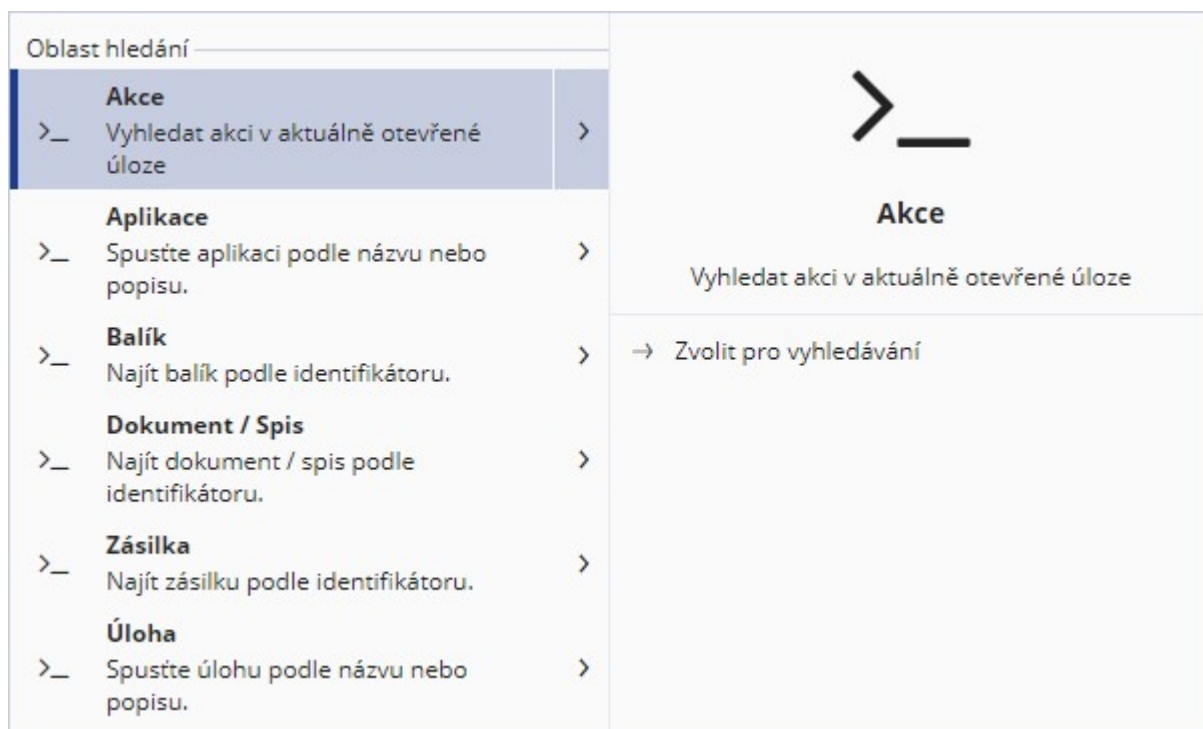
Oblast hledání

>_ **Akce**
Vyhledat akci v aktuálně otevřené úloze >

>_ **Aplikace**
Spusťte aplikaci podle názvu nebo popisu. >

>_ **Balík**
Najít balík podle identifikátoru. >

>_ **Dokument / Spis**
Najít dokument / spis podle identifikátoru. >

>_ **Zásilka**
Najít zásilku podle identifikátoru. >

>_ **Úloha**
Spusťte úlohu podle názvu nebo popisu. >

>_

**Akce**

Vyhledat akci v aktuálně otevřené úloze

→ Zvolit pro vyhledávání